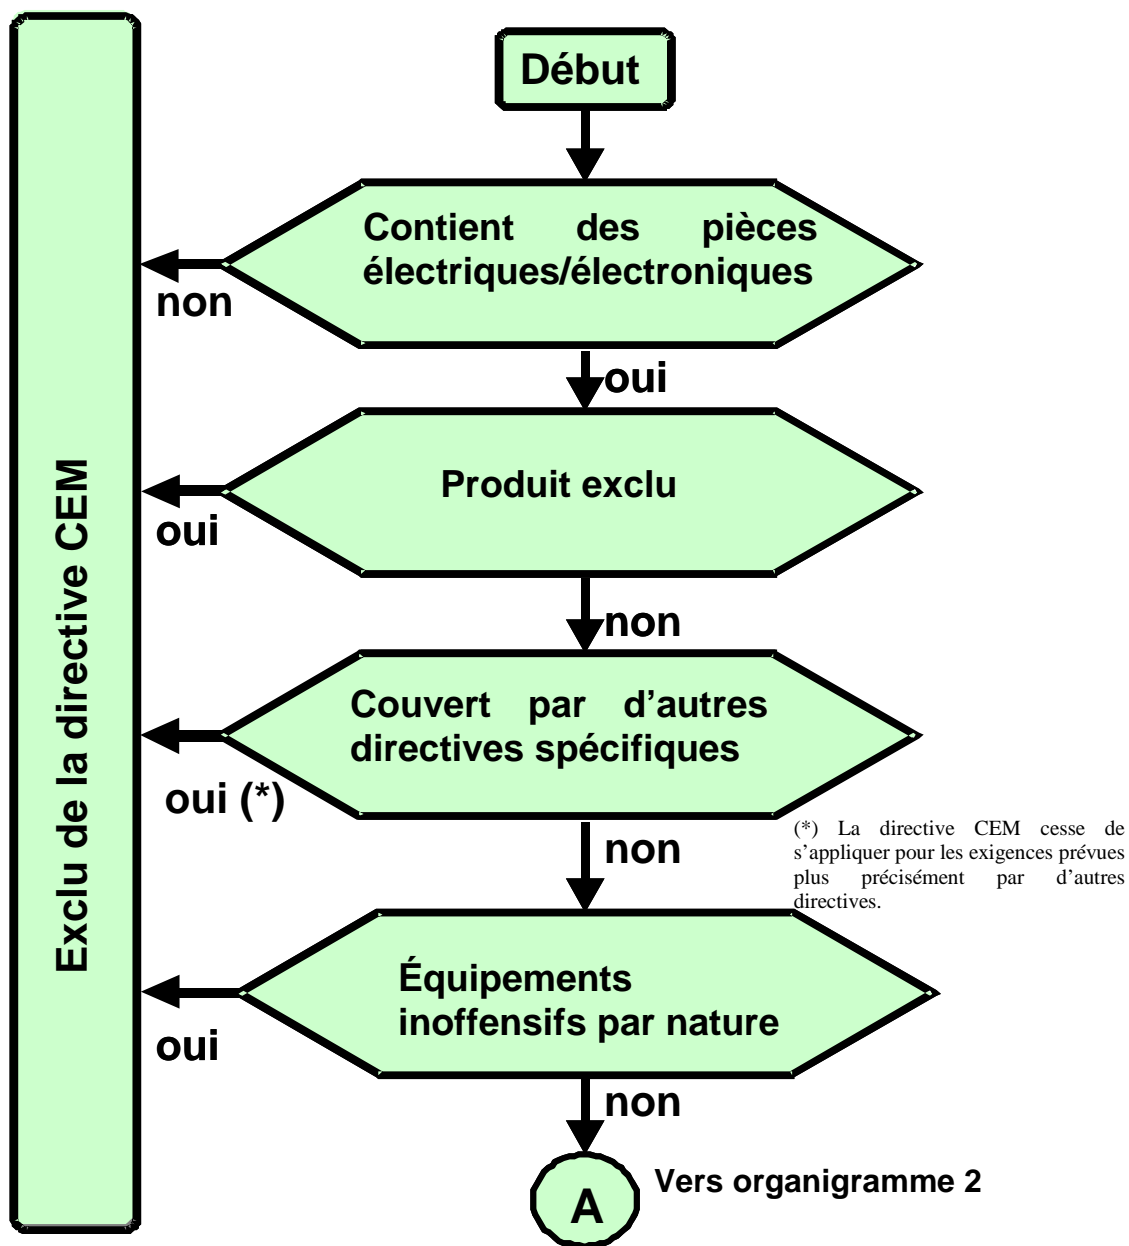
Exclu de la directive CEM

Début

Contient des pièces électriques/électroniques

non

oui

Produit exclu

oui

non

Couvert par d'autres directives spécifiques

oui (*)

non

(*) La directive CEM cesse de s'appliquer pour les exigences prévues plus précisément par d'autres directives.

Équipements inoffensifs par nature

oui

non

A

Vers organigramme 2